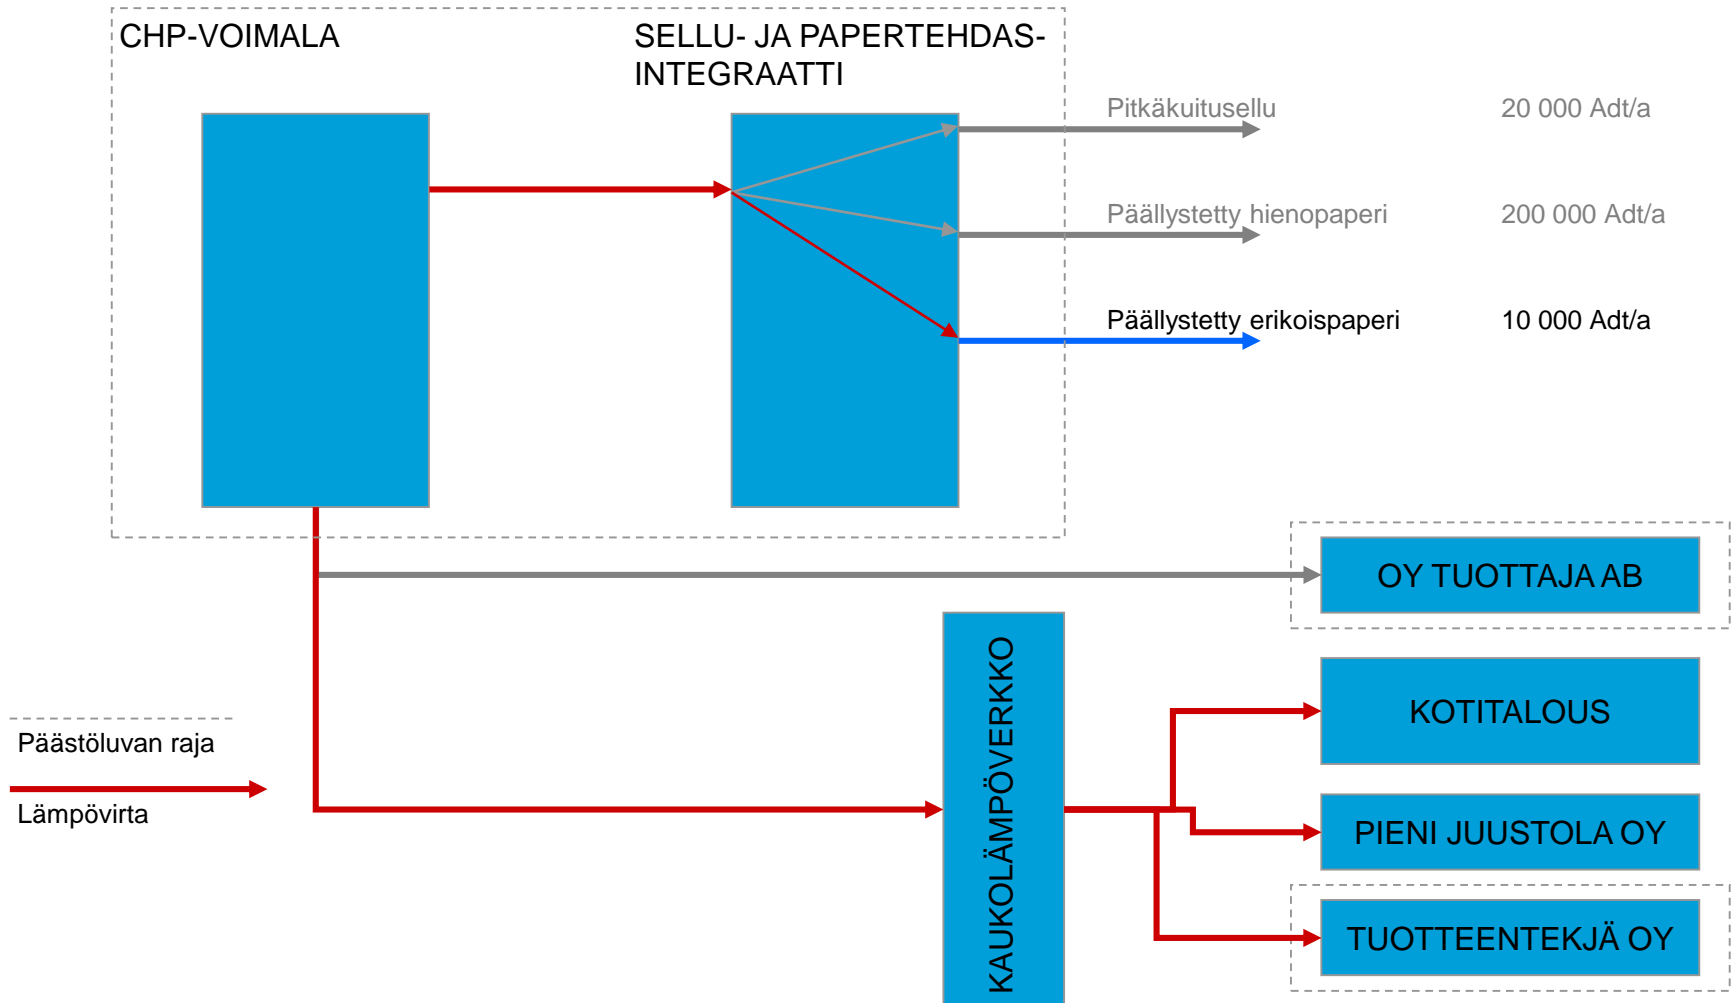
CHP-VOIMALA

SELLU- JA PAPERTEHDAS-INTEGRAATTI

Pitkäkuitusellu 20 000 Adt/a

Päällystetty hienopaperi 200 000 Adt/a

Päällystetty erikoispaperi 10 000 Adt/a

OY TUOTTAJA AB

KAUKOLÄMPÖVERKKO

KOTITALOUS

PIENI JUUSTOLA OY

TUOTTEENTEKJÄ OY

Päästöluvan raja

Lämpövirta